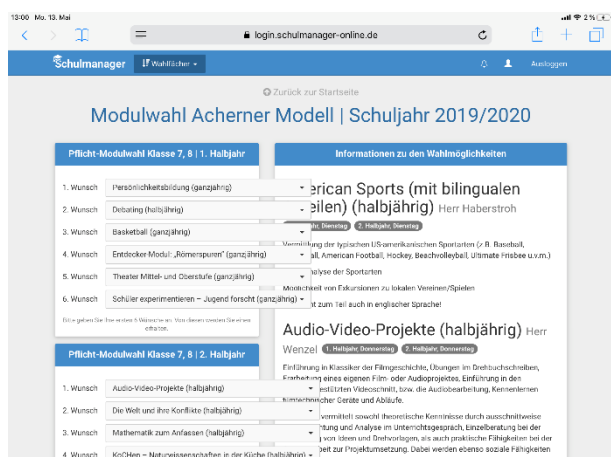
13:00 Mo. 13. Mai

2 %

login.schulmanager-online.de

Schulmanager

Wahlfächer

Ausloggen

Zurück zur Startseite

Modulwahl Acherner Modell | Schuljahr 2019/2020

Pflicht-Modulwahl Klasse 7, 8 | 1. Halbjahr

1. Wunsch Persönlichkeitsbildung (ganzjährig)

2. Wunsch Debating (halbjährig)

3. Wunsch Basketball (ganzjährig)

4. Wunsch Entdecker-Modul: „Römerspuren" (ganzjährig)

5. Wunsch Theater Mittel- und Oberstufe (ganzjährig)

6. Wunsch Schüler experimentieren – Jugend forscht (ganzjährig)

Bitte geben Sie Ihre ersten 6 Wünsche an. Von diesen werden Sie eines erhalten.

Pflicht-Modulwahl Klasse 7, 8 | 2. Halbjahr

1. Wunsch Audio-Video-Projekte (halbjährig)

2. Wunsch Die Welt und ihre Konflikte (halbjährig)

3. Wunsch Mathematik zum Anfassen (halbjährig)

4. Wunsch KoCHen – Naturwissenschaften in der Küche (halbjährig)

Informationen zu den Wahlmöglichkeiten

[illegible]erican Sports (mit bilingualen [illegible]eilen) (halbjährig) Herr Haberstroh

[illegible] 2. Halbjahr, Dienstag

Vermittlung der typischen US-amerikanischen Sportarten (z.B. Baseball, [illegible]all, American Football, Hockey, Beachvolleyball, Ultimate Frisbee u.v.m.)

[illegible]alyse der Sportarten

Möglichkeit von Exkursionen zu lokalen Vereinen/Spielen

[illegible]t zum Teil auch in englischer Sprache!

Audio-Video-Projekte (halbjährig) Herr Wenzel 1. Halbjahr, Donnerstag 2. Halbjahr, Donnerstag

Einführung in Klassiker der Filmgeschichte, Übungen im Drehbuchschreiben, Erarbeitung eines eigenen Film- oder Audioprojektes, Einführung in den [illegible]estützten Videoschnitt, bzw. die Audiobearbeitung, Kennenlernen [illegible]technischer Geräte und Abläufe.

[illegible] vermittelt sowohl theoretische Kenntnisse durch ausschnittweise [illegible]tung und Analyse im Unterrichtsgespräch, Einzelberatung bei der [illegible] von Ideen und Drehvorlagen, als auch praktische Fähigkeiten bei der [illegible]eit zur Projektumsetzung. Dabei werden ebenso soziale Fähigkeiten